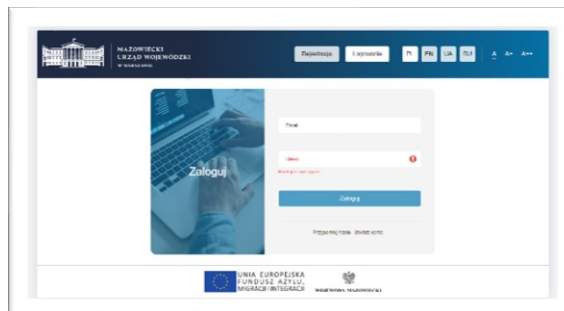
MAZOWIECKI
URZĄD WOJEWÓDZKI
W WARSZAWIE

Rejestracja
O aplikacji
PL
EN
UA
RU
A
A+
A++

Zaloguj

Email

Hasło

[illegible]

Zaloguj

Przypomnij hasło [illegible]

UNIA EUROPEJSKA
FUNDUSZ AZYLU,
MIGRACJI I INTEGRACJI

WOJEWODA MAZOWIECKI